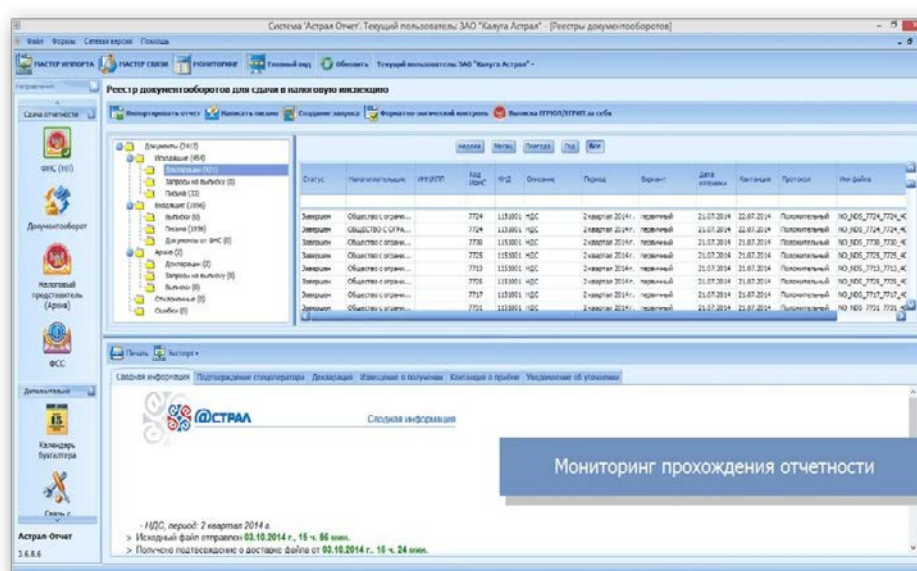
Система 'Астрал Отчет'. Текущий пользователь: ЗАО "Калуга Астрал" - [Реестры документооборотов]

Файл Формы Сетевая версия Помощь

МАСТЕР ИМПОРТА | МАСТЕР СВЯЗИ | МОНИТОРИНГ | Главный вид | Обновить | Текущий пользователь: ЗАО "Калуга Астрал" -

Направления

Сдача отчетности

ФНС (165)

Документооборот

Налоговый представитель (Архив)

ФСС

Дополнительно

Календарь бухгалтера

Связь с

Астрал-Отчет

2.6.8.6

Реестр документооборотов для сдачи в налоговую инспекцию

Импортировать отчет | Написать письмо | Создание запроса | Форматно-логический контроль | Выписка ЕГРЮЛ/ЕГРИП на себя

Документы (7467)
Исходящие (464)
Декларации (421)
Запросы на выписку (0)
Письма (33)
Входящие (1996)
Выписки (0)
Письма (1996)
Документы от ФНС (0)
Архив (0)
Декларации (0)
Запросы на выписку (0)
Выписки (0)
Отклоненные (0)
Ошибки (0)

Неделя | Месяц | Квартал | Год | Все

| Статус | Налогоплательщик | ИНН/КПП | Код ИФНС | КНД | Описание | Период | Вариант | Дата отправки | Квитанция | Протокол | Имя файла |
|---|---|---|---|---|---|---|---|---|---|---|---|
| Завершен | Общество с огранич... | | 7724 | 1151001 | НДС | 2 квартал 2014 г. | первичный | 21.07.2014 | 22.07.2014 | Положительный | NO_NDS_7724_7724_4( |
| Завершен | ОБЩЕСТВО С ОГРА... | | 7724 | 1151001 | НДС | 2 квартал 2014 г. | первичный | 21.07.2014 | 22.07.2014 | Положительный | NO_NDS_7724_7724_4( |
| Завершен | Общество с огранич... | | 7730 | 1151001 | НДС | 2 квартал 2014 г. | первичный | 21.07.2014 | 21.07.2014 | Положительный | NO_NDS_7730_7730_4( |
| Завершен | Общество с огранич... | | 7725 | 1151001 | НДС | 2 квартал 2014 г. | первичный | 21.07.2014 | 21.07.2014 | Положительный | NO_NDS_7725_7725_4( |
| Завершен | Общество с огранич... | | 7713 | 1151001 | НДС | 2 квартал 2014 г. | первичный | 21.07.2014 | 21.07.2014 | Положительный | NO_NDS_7713_7713_4( |
| Завершен | Общество с огранич... | | 7705 | 1151001 | НДС | 2 квартал 2014 г. | первичный | 21.07.2014 | 21.07.2014 | Положительный | NO_NDS_7705_7705_4( |
| Завершен | Общество с огранич... | | 7717 | 1151001 | НДС | 2 квартал 2014 г. | первичный | 21.07.2014 | 21.07.2014 | Положительный | NO_NDS_7717_7717_4( |
| Завершен | Общество с огранич... | | 7721 | 1151001 | НДС | 2 квартал 2014 г. | первичный | 21.07.2014 | 21.07.2014 | Положительный | NO_NDS_7721_7721_4( |

Печать | Экспорт

Сводная информация | Подтверждение спецоператора | Декларация | Извещение о получении | Квитанция о приёме | Уведомление об уточнении

@СТРАЛ

Сводная информация

Мониторинг прохождения отчетности

- НДС, период: 2 квартал 2014 г.
> Исходный файл отправлен 03.10.2014 г., 15 ч. 86 мин.
> Получено подтверждение о доставке файла от 03.10.2014 г., 15 ч. 24 мин.